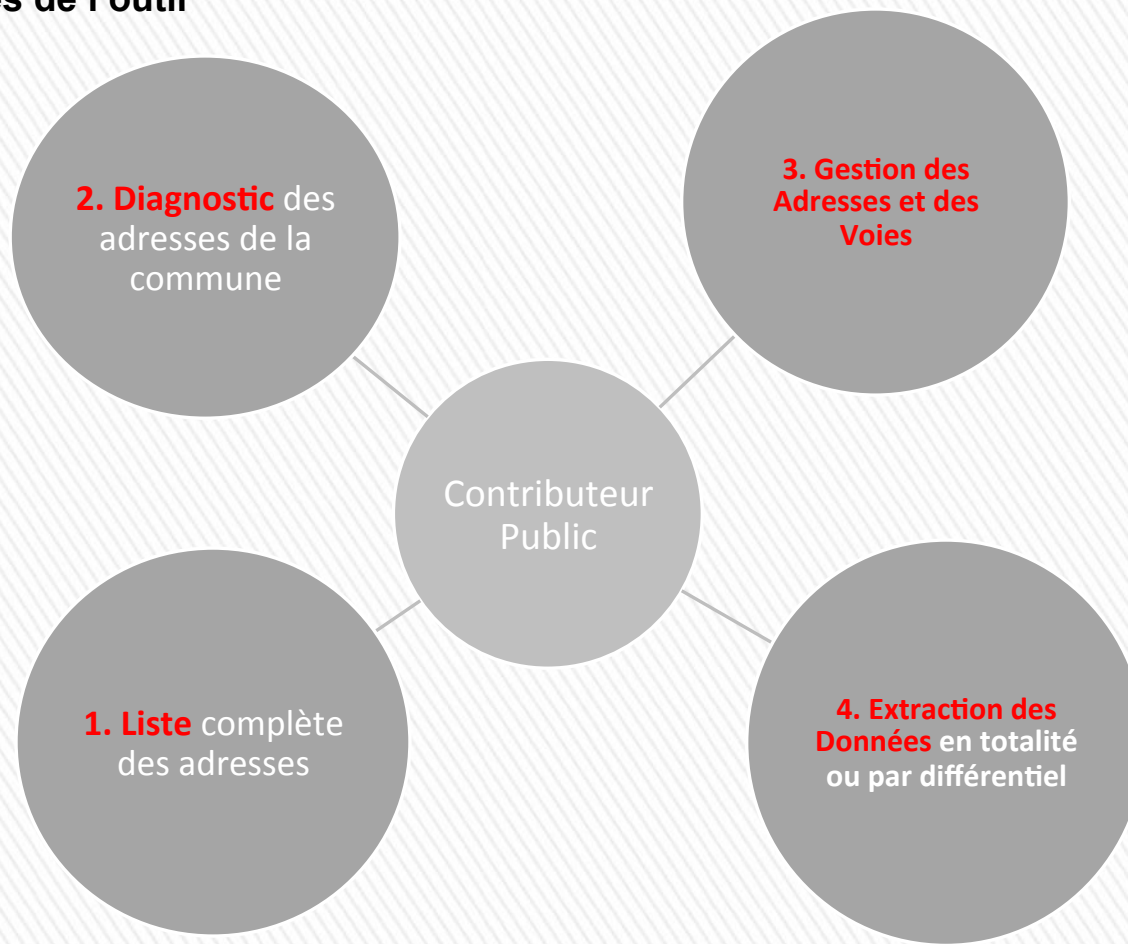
s de l'outil

2. Diagnostic des adresses de la commune

3. Gestion des Adresses et des Voies

Contributeur Public

1. Liste complète des adresses

4. Extraction des Données en totalité ou par différentiel